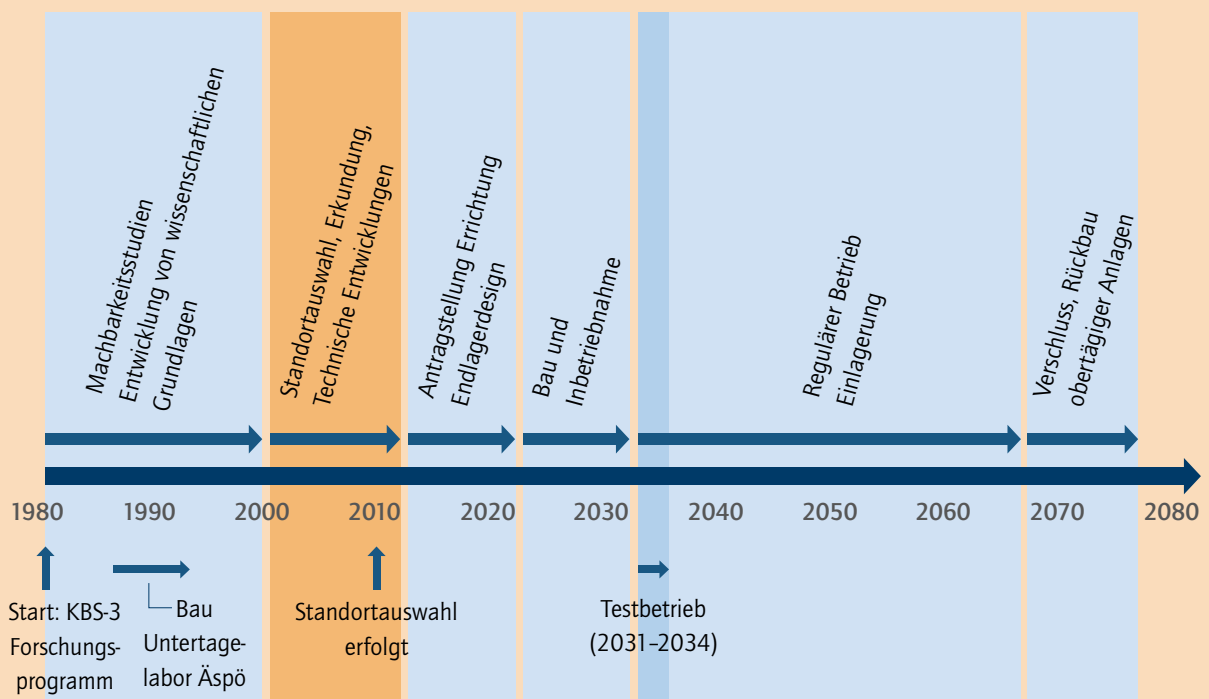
Machbarkeitsstudien
Entwicklung von wissenschaftlichen
Grundlagen

Standortauswahl, Erkundung,
Technische Entwicklungen

Antragstellung Errichtung
Endlagerdesign

Bau und
Inbetriebnahme

Regulärer Betrieb
Einlagerung

Verschluss, Rückbau
obertägiger Anlagen

1980 1990 2000 2010 2020 2030 2040 2050 2060 2070 2080

Start: KBS-3
Forschungsprogramm

Bau
Untertagelabor Äspö

Standortauswahl
erfolgt

Testbetrieb
(2031–2034)